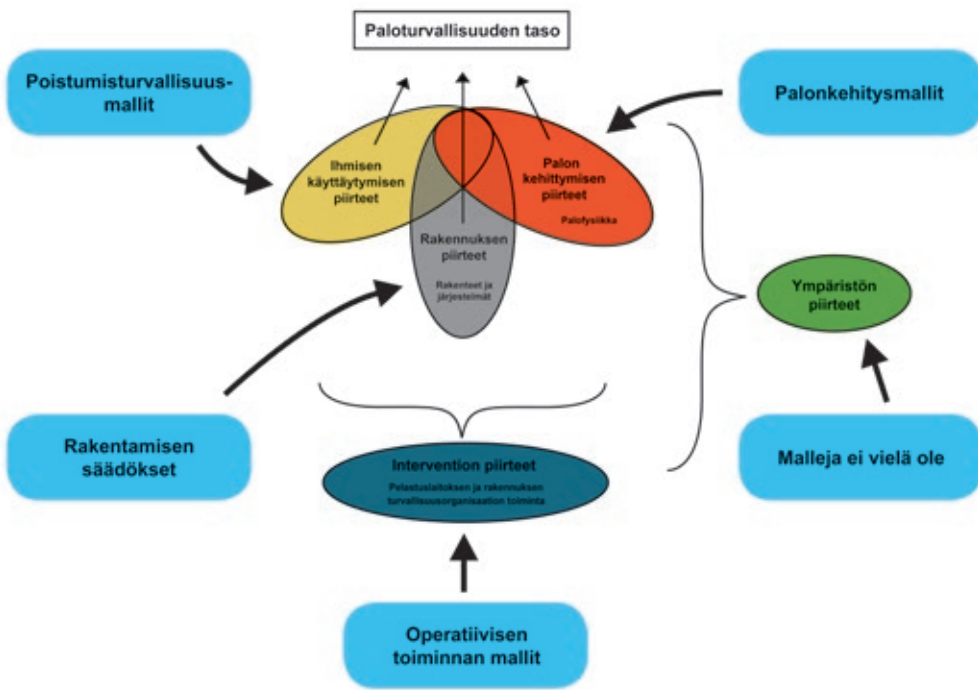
Paloturvallisuuden taso

Poistumisturvallisuusmallit

Palonkehitysmallit

Ihmisen käyttäytymisen piirteet

Palon kehittymisen piirteet

Palofysiikka

Rakennuksen piirteet

Rakenteet ja järjestelmät

Ympäristön piirteet

Rakentamisen säädökset

Malleja ei vielä ole

Intervention piirteet

Pelastuslaitoksen ja rakennuksen turvallisuusorganisaation toiminta

Operatiivisen toiminnan mallit